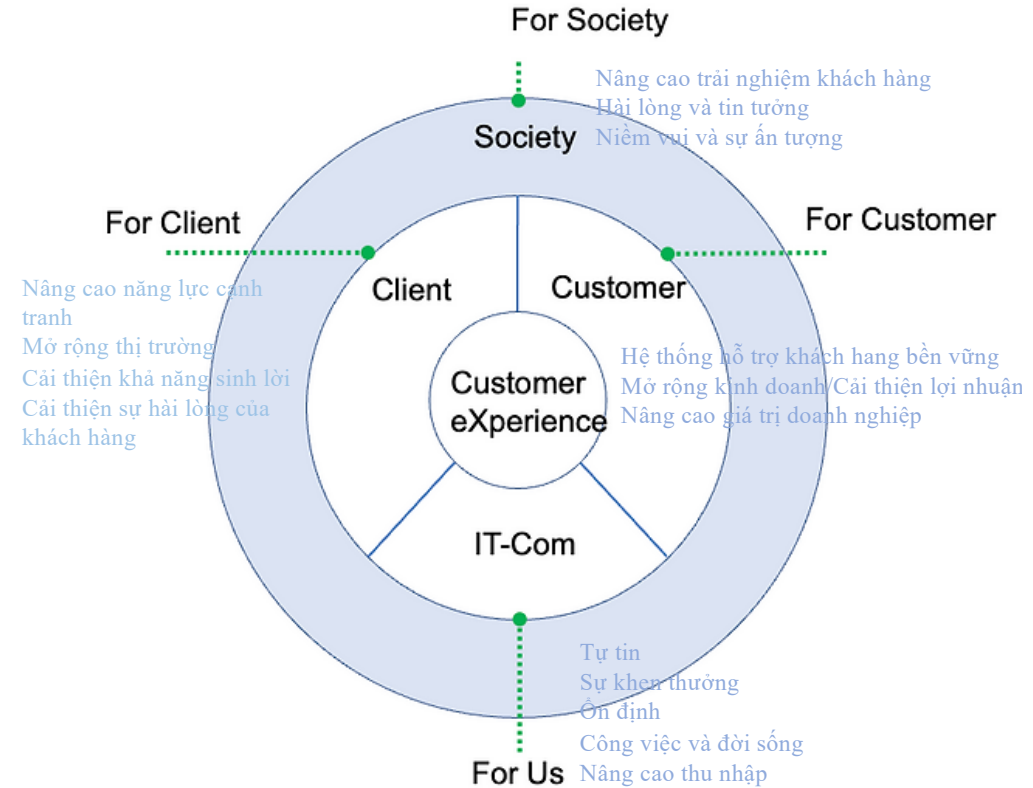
For Society

Nâng cao trải nghiệm khách hàng
Hài lòng và tin tưởng
Niềm vui và sự ấn tượng

Society

For Client

Nâng cao năng lực cạnh tranh
Mở rộng thị trường
Cải thiện khả năng sinh lời
Cải thiện sự hài lòng của khách hàng

For Customer

Client

Customer

Customer eXperience

Hệ thống hỗ trợ khách hang bền vững
Mở rộng kinh doanh/Cải thiện lợi nhuận
Nâng cao giá trị doanh nghiệp

IT-Com

Tự tin
Sự khen thưởng
Ổn định
Công việc và đời sống
Nâng cao thu nhập

For Us